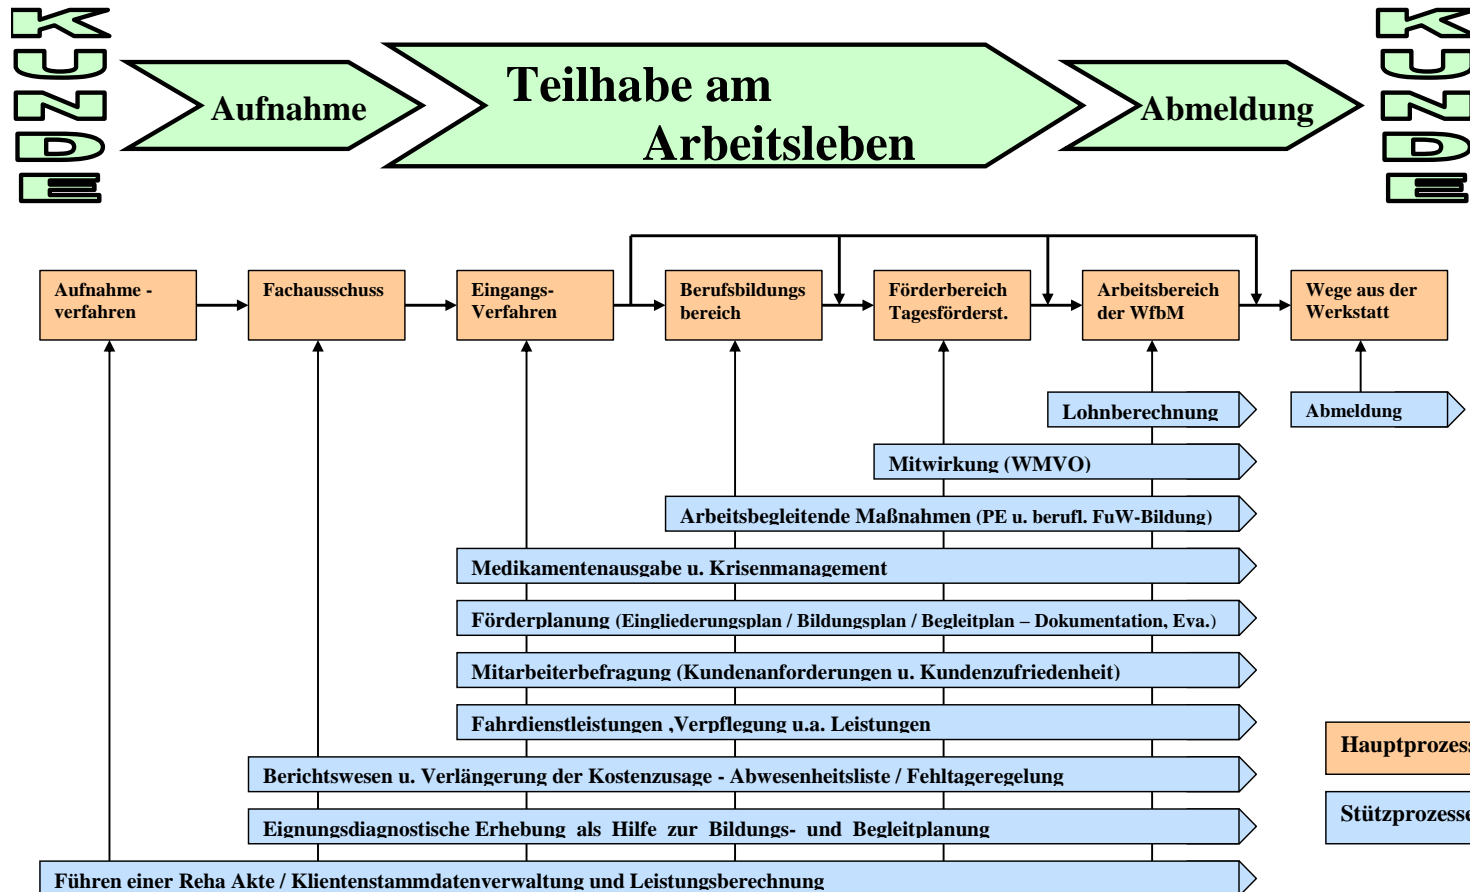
KUNDE

Aufnahme

Teilhabe am Arbeitsleben

Abmeldung

KUNDE

Aufnahme - verfahren

Fachausschuss

Eingangs-Verfahren

Berufsbildungs bereich

Förderbereich Tagesförderst.

Arbeitsbereich der WfbM

Wege aus der Werkstatt

Lohnberechnung

Abmeldung

Mitwirkung (WMVO)

Arbeitsbegleitende Maßnahmen (PE u. berufl. FuW-Bildung)

Medikamentenausgabe u. Krisenmanagement

Förderplanung (Eingliederungsplan / Bildungsplan / Begleitplan – Dokumentation, Eva.)

Mitarbeiterbefragung (Kundenanforderungen u. Kundenzufriedenheit)

Fahrdienstleistungen ,Verpflegung u.a. Leistungen

Hauptprozess

Berichtswesen u. Verlängerung der Kostenzusage - Abwesenheitsliste / Fehltageregelung

Stützprozesse

Eignungsdiagnostische Erhebung als Hilfe zur Bildungs- und Begleitplanung

Führen einer Reha Akte / Klientenstammdatenverwaltung und Leistungsberechnung